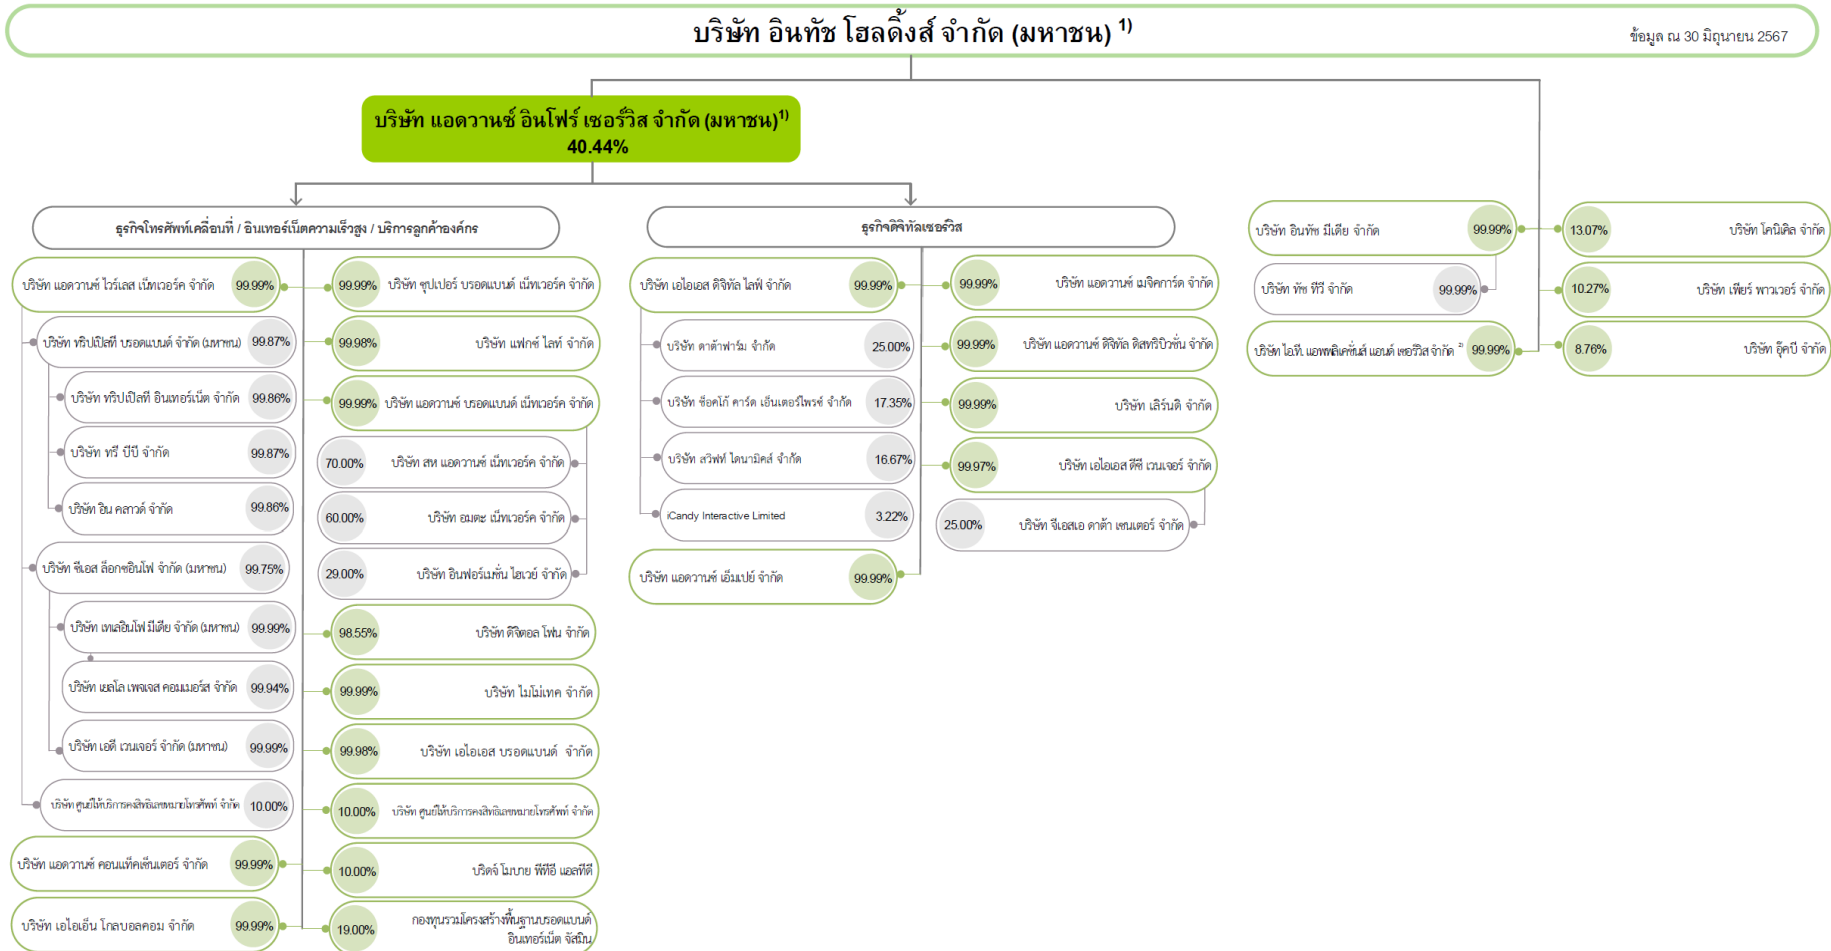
บริษัท อินทัช โฮลดิ้งส์ จำกัด (มหาชน) 1)

ข้อมูล ณ 30 มิถุนายน 2567

บริษัท แอดวานซ์ อินโฟร์ เซอร์วิส จำกัด (มหาชน)1)
40.44%

ธุรกิจโทรศัพท์เคลื่อนที่ / อินเทอร์เน็ตความเร็วสูง / บริการลูกค้าองค์กร

บริษัท แอดวานซ์ ไวร์เลส เน็ทเวอร์ค จำกัด 99.99%
บริษัท ทริปเปิลที บรอดแบนด์ จำกัด (มหาชน) 99.87%
บริษัท ทริปเปิลที อินเทอร์เน็ต จำกัด 99.86%
บริษัท ทรี บีบี จำกัด 99.87%
บริษัท อิน คลาวด์ จำกัด 99.86%
บริษัท จีเอส ล็อกซอินโฟ จำกัด (มหาชน) 99.75%
บริษัท เทเลอินโฟ มีเดีย จำกัด (มหาชน) 99.99%
บริษัท เอสโอ เพจเจส คอมเมอร์ส จำกัด 99.94%
บริษัท เอดี เวนเจอร์ จำกัด (มหาชน) 99.99%
บริษัท ศูนย์ให้บริการคงสิทธิเลขหมายโทรศัพท์ จำกัด 10.00%
บริษัท แอดวานซ์ คอนแท็คเซ็นเตอร์ จำกัด 99.99%
บริษัท เอไอเอ็น โกลบอลคอม จำกัด 99.99%

99.99% บริษัท ซุปเปอร์ บรอดแบนด์ เน็ทเวอร์ค จำกัด
99.98% บริษัท แฟกซ์ ไลท์ จำกัด
99.99% บริษัท แอดวานซ์ บรอดแบนด์ เน็ทเวอร์ค จำกัด
70.00% บริษัท สห แอดวานซ์ เน็ทเวอร์ค จำกัด
60.00% บริษัท อมตะ เน็ทเวอร์ค จำกัด
29.00% บริษัท อินฟอร์เมชั่น ไฮเวย์ จำกัด
98.55% บริษัท ดิจิตอล โฟน จำกัด
99.99% บริษัท ไมโมเทค จำกัด
99.98% บริษัท เอไอเอส บรอดแบนด์ จำกัด
10.00% บริษัท ศูนย์ให้บริการคงสิทธิเลขหมายโทรศัพท์ จำกัด
10.00% บริษัท ไมบาย พีทีอี แอลทีดี
19.00% กองทุนรวมโครงสร้างพื้นฐานบรอดแบนด์ อินเทอร์เน็ต จัสมิน

ธุรกิจดิจิทัลเซอร์วิส

บริษัท เอไอเอส ดิจิทัล ไลฟ์ จำกัด 99.99%
บริษัท ดาต้าฟาร์ม จำกัด 25.00%
บริษัท ช็อคโก้ คาร์ด เอ็นเตอร์ไพรซ์ จำกัด 17.35%
บริษัท สวิฟท์ ไดนามิคส์ จำกัด 16.67%
iCandy Interactive Limited 3.22%
บริษัท แอดวานซ์ เอ็มเปย์ จำกัด 99.99%

99.99% บริษัท แอดวานซ์ เมจิคการ์ด จำกัด
99.99% บริษัท แอดวานซ์ ดิจิทัล ดิสทริบิวชั่น จำกัด
99.99% บริษัท เลิร์นดิ จำกัด
99.97% บริษัท เอไอเอส ดีที เวนเจอร์ จำกัด
25.00% บริษัท จีเอสเอ ดาต้า เซนเตอร์ จำกัด

บริษัท อินทัช มีเดีย จำกัด 99.99%
บริษัท ทัช ทีวี จำกัด 99.99%
บริษัท ไอทีเอ แอพพลิเคชั่นส์ แอนด์ เซอร์วิส จำกัด 2) 99.99%

13.07% บริษัท โคนิเคิล จำกัด
10.27% บริษัท เพียร์ พาวเวอร์ จำกัด
8.76% บริษัท อุ๊คบี จำกัด